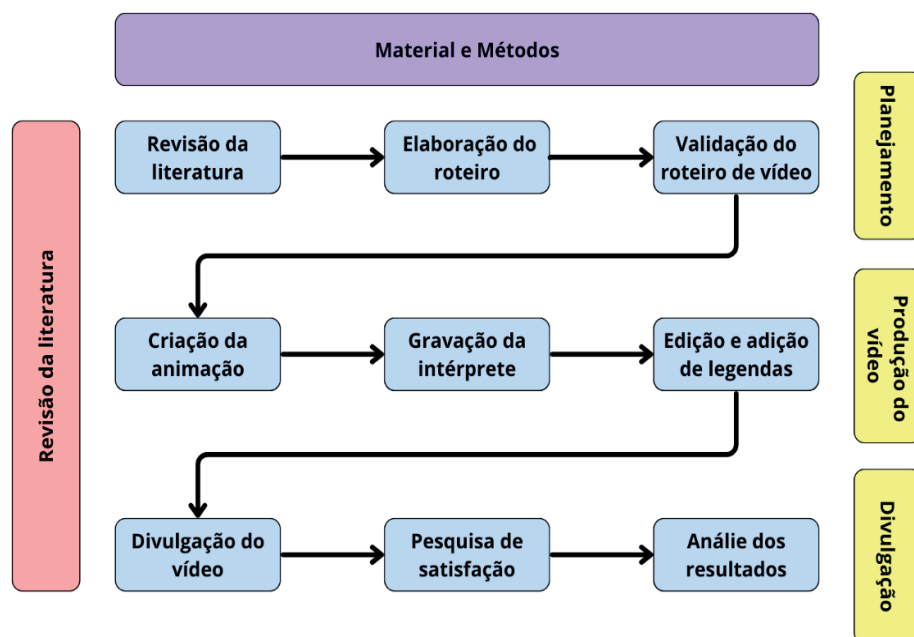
Material e Métodos

Revisão da literatura

Revisão da literatura

Elaboração do roteiro

Validação do roteiro de vídeo

Planejamento

Criação da animação

Gravação da intérprete

Edição e adição de legendas

Produção do vídeo

Divulgação do vídeo

Pesquisa de satisfação

Análie dos resultados

Divulgação